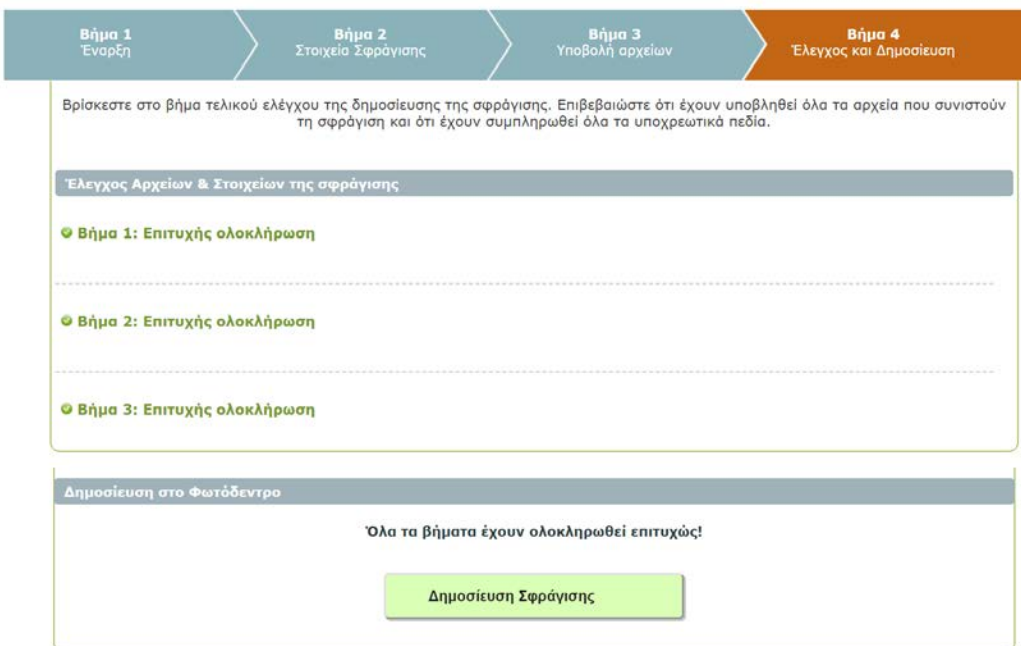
Βήμα 1
Έναρξη

Βήμα 2
Στοιχεία Σφράγισης

Βήμα 3
Υποβολή αρχείων

Βήμα 4
Έλεγχος και Δημοσίευση

Βρίσκεστε στο βήμα τελικού ελέγχου της δημοσίευσης της σφράγισης. Επιβεβαιώστε ότι έχουν υποβληθεί όλα τα αρχεία που συνιστούν τη σφράγιση και ότι έχουν συμπληρωθεί όλα τα υποχρεωτικά πεδία.

Έλεγχος Αρχείων & Στοιχείων της σφράγισης

Βήμα 1: Επιτυχής ολοκλήρωση

Βήμα 2: Επιτυχής ολοκλήρωση

Βήμα 3: Επιτυχής ολοκλήρωση

Δημοσίευση στο Φωτόδεντρο

Όλα τα βήματα έχουν ολοκληρωθεί επιτυχώς!

Δημοσίευση Σφράγισης